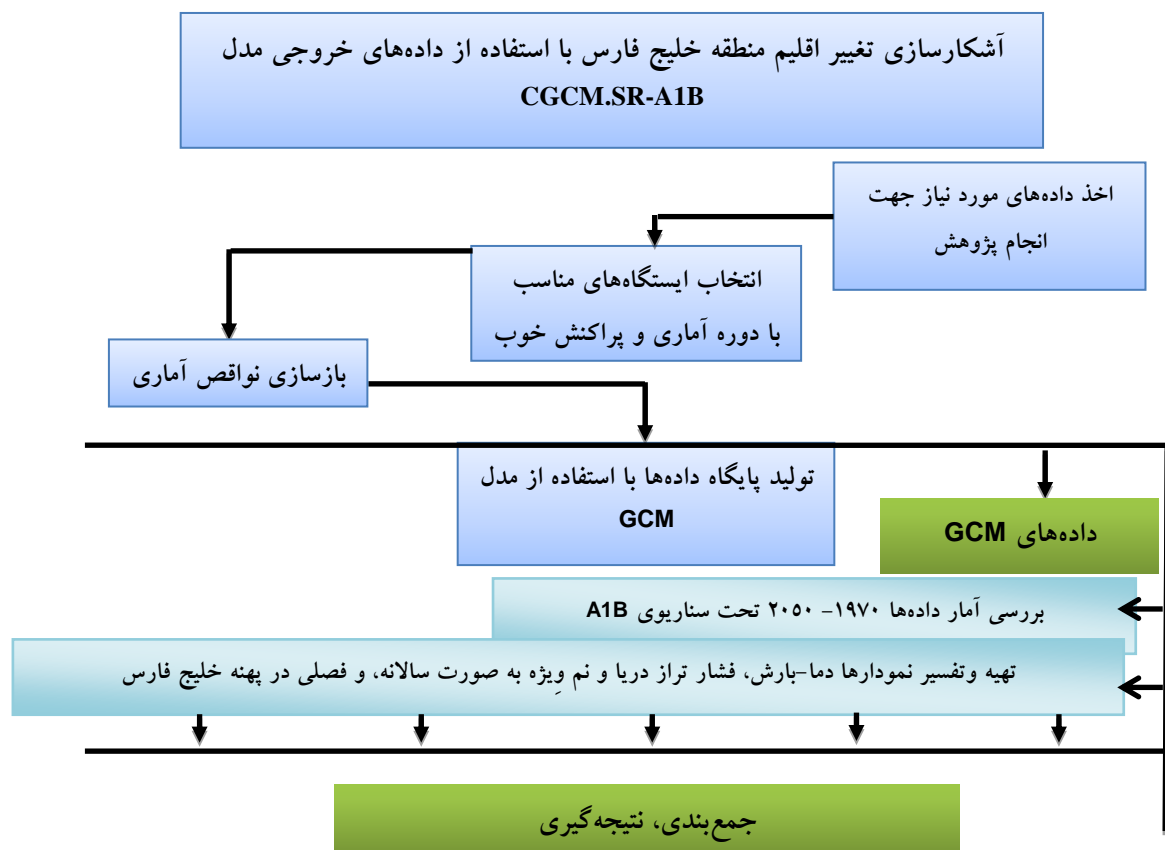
آشکارسازی تغییر اقلیم منطقه خلیج فارس با استفاده از داده‌های خروجی مدل CGCM.SR-A1B

اخذ داده‌های مورد نیاز جهت انجام پژوهش

انتخاب ایستگاه‌های مناسب با دوره آماری و پراکنش خوب

بازسازی نواقص آماری

تولید پایگاه داده‌ها با استفاده از مدل GCM

داده‌های GCM

بررسی آمار داده‌ها ۱۹۷۰- ۲۰۵۰ تحت سناریوی A1B

تهیه وتفسیر نمودارها دما-بارش، فشار تراز دریا و نم وِیژه به صورت سالانه، و فصلی در پهنه خلیج فارس

جمع‌بندی، نتیجه‌گیری